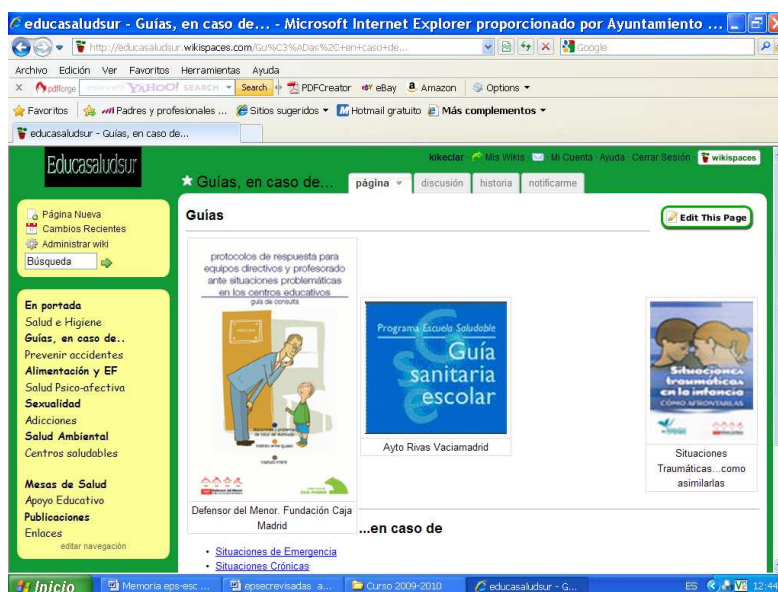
educasaludsur - Guías, en caso de... - Microsoft Internet Explorer proporcionado por Ayuntamiento ...

http://educasaludsur.wikispaces.com/Gu%C3%ADas%2C+en+caso+de...

Google

Archivo Edición Ver Favoritos Herramientas Ayuda

pdfforge YAHOO! SEARCH Search PDFCreator eBay Amazon Options

Favoritos Padres y profesionales ... Sitios sugeridos Hotmail gratuito Más complementos

educasaludsur - Guías, en caso de...

Educasaludsur

kikeclar Mis Wikis · Mi Cuenta · Ayuda · Cerrar Sesión wikispaces

★ Guías, en caso de...

página discusión historia notificarme

Página Nueva
Cambios Recientes
Administrar wiki
Búsqueda

En portada
Salud e Higiene
Guías, en caso de..
Prevenir accidentes
Alimentación y EF
Salud Psico-afectiva
Sexualidad
Adicciones
Salud Ambiental
Centros saludables

Mesas de Salud
Apoyo Educativo
Publicaciones
Enlaces
editar navegación

Guías

Edit This Page

protocolos de respuesta para equipos directivos y profesorado ante situaciones problemáticas en los centros educativos
guía de consulta

Defensor del Menor. Fundación Caja Madrid

Programa Escuela Saludable
Guía sanitaria escolar

Ayto Rivas Vaciamadrid

Situaciones traumáticas en la infancia
CÓMO AFRONTARLAS

Situaciones Traumáticas...como asimilarlas

...en caso de

• Situaciones de Emergencia
• Situaciones Crónicas

Inicio Memoria eps-esc ... epsecrevisadas a... Curso 2009-2010 educasaludsur - G... ES 12:44